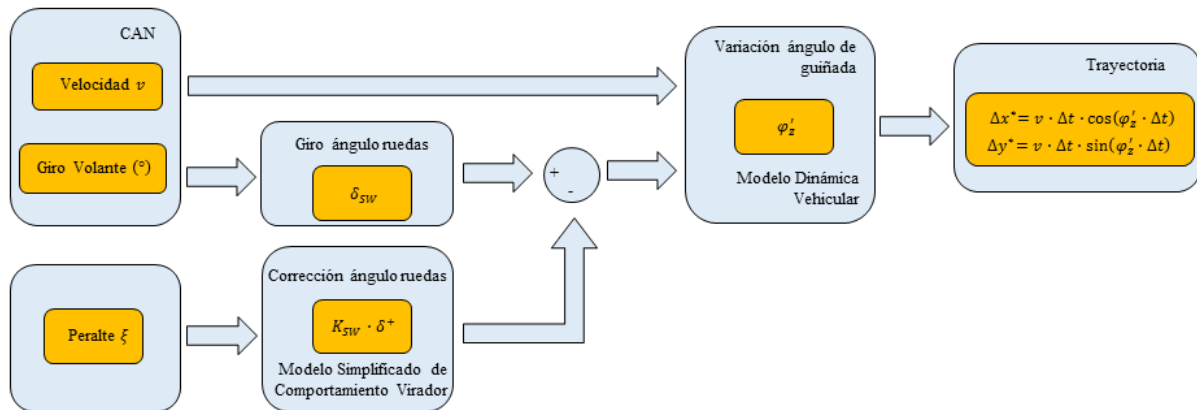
CAN

Velocidad $v$

Giro Volante (°)

Giro ángulo ruedas

$\delta_{SW}$

Peralte $\xi$

Corrección ángulo ruedas

$K_{SW} \cdot \delta^{+}$

Modelo Simplificado de Comportamiento Virador

+
-

Variación ángulo de guiñada

$\varphi_z'$

Modelo Dinámica Vehicular

Trayectoria

$\Delta x^{*} = v \cdot \Delta t \cdot \cos(\varphi_z' \cdot \Delta t)$
$\Delta y^{*} = v \cdot \Delta t \cdot \sin(\varphi_z' \cdot \Delta t)$